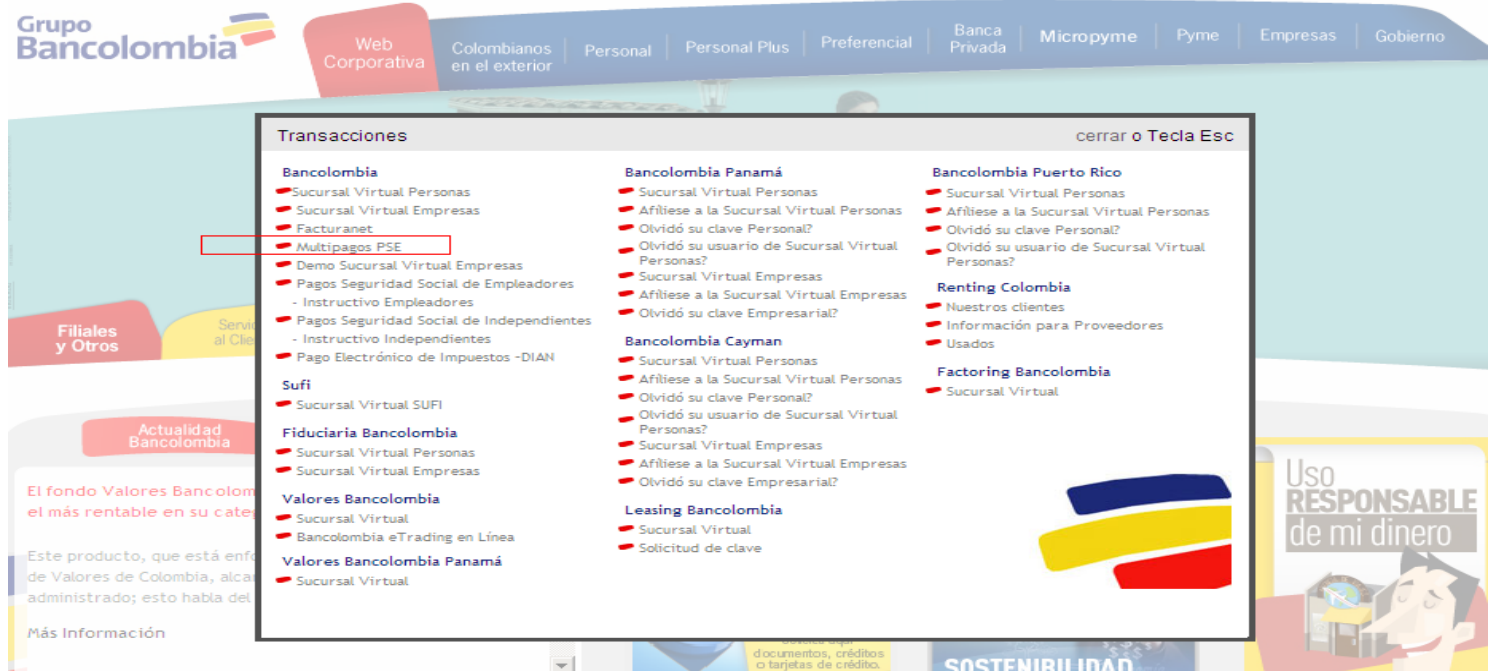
Grupo Bancolombia

Web Corporativa | Colombianos en el exterior | Personal | Personal Plus | Preferencial | Banca Privada | Micropyme | Pyme | Empresas | Gobierno

Transacciones

cerrar o Tecla Esc

Bancolombia
Sucursal Virtual Personas
Sucursal Virtual Empresas
Facturanet
Multipagos PSE
Demo Sucursal Virtual Empresas
Pagos Seguridad Social de Empleadores
- Instructivo Empleadores
Pagos Seguridad Social de Independientes
- Instructivo Independientes
Pago Electrónico de Impuestos -DIAN

Sufi
Sucursal Virtual SUFI

Fiduciaria Bancolombia
Sucursal Virtual Personas
Sucursal Virtual Empresas

Valores Bancolombia
Sucursal Virtual
Bancolombia eTrading en Línea

Valores Bancolombia Panamá
Sucursal Virtual

Bancolombia Panamá
Sucursal Virtual Personas
Afíliese a la Sucursal Virtual Personas
Olvidó su clave Personal?
Olvidó su usuario de Sucursal Virtual Personas?
Sucursal Virtual Empresas
Afíliese a la Sucursal Virtual Empresas
Olvidó su clave Empresarial?

Bancolombia Cayman
Sucursal Virtual Personas
Afíliese a la Sucursal Virtual Personas
Olvidó su clave Personal?
Olvidó su usuario de Sucursal Virtual Personas?
Sucursal Virtual Empresas
Afíliese a la Sucursal Virtual Empresas
Olvidó su clave Empresarial?

Leasing Bancolombia
Sucursal Virtual
Solicitud de clave

Bancolombia Puerto Rico
Sucursal Virtual Personas
Afíliese a la Sucursal Virtual Personas
Olvidó su clave Personal?
Olvidó su usuario de Sucursal Virtual Personas?

Renting Colombia
Nuestros clientes
Información para Proveedores
Usados

Factoring Bancolombia
Sucursal Virtual

Filiales y Otros
Servi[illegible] al Cli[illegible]
Actualidad Bancolombia
El fondo Valores Bancolom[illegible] el más rentable en su categ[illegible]
Este producto, que está enfo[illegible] de Valores de Colombia, alca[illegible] administrado; esto habla del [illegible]
Más Información

Uso RESPONSABLE de mi dinero
documentos, créditos o tarjetas de crédito.
SOSTENIBILIDAD